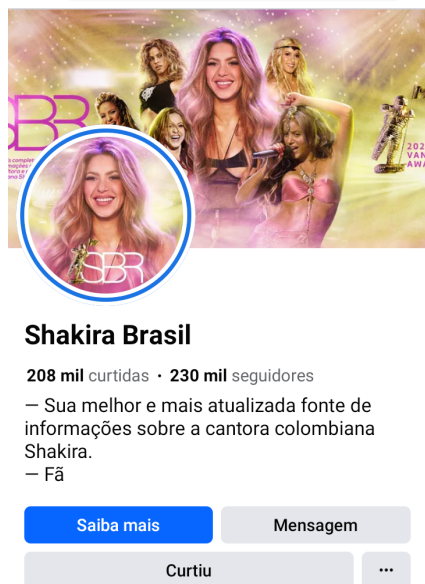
SBR

202
VAN
AWA

SBR

Shakira Brasil

208 mil curtidas · 230 mil seguidores

— Sua melhor e mais atualizada fonte de informações sobre a cantora colombiana Shakira.
— Fã

Saiba mais
Mensagem
Curtiu
···